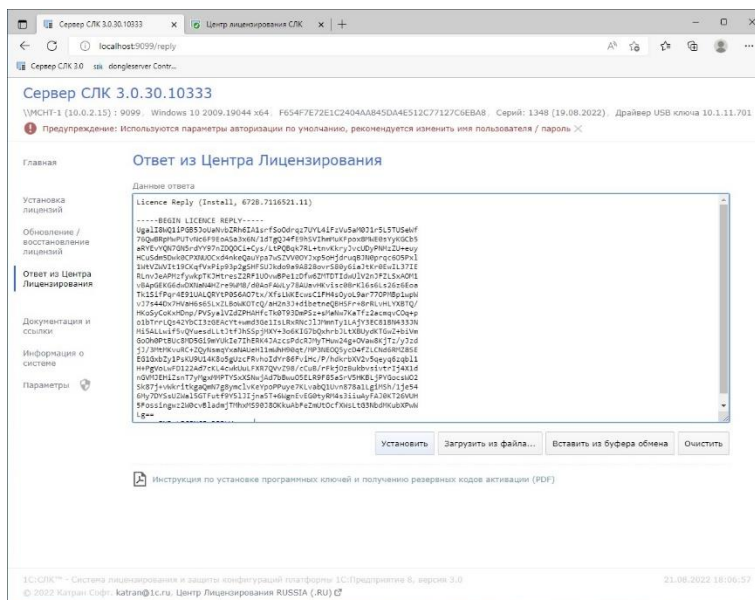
Сервер СЛК 3.0.30.10333 × Центр лицензирования СЛК × +

localhost:9099/reply

Сервер СЛК 3.0 dongleserver Contr...

Сервер СЛК 3.0.30.10333

\\МСНТ-1 (10.0.2.15) : 9099 . Windows 10 2009.19044 x64 . F654F7E72E1C2404AA845DA4E512C77127C6EBA8 . Серий: 1348 (19.08.2022) . Драйвер USB ключа 10.1.11.701

Предупреждение: Используются параметры авторизации по умолчанию, рекомендуется изменить имя пользователя / пароль ×

Главная

Установка лицензий

Обновление / восстановление лицензий

Ответ из Центра Лицензирования

Документация и ссылки

Информация о системе

Параметры

Ответ из Центра Лицензирования

Данные ответа

Licence Reply (Install, 6728.7116521.11)

-----BEGIN LICENCE REPLY-----
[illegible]

Установить Загрузить из файла... Вставить из буфера обмена Очистить

Инструкция по установке программных ключей и получению резервных кодов активации (PDF)

1С:СЛК™ – Система лицензирования и защиты конфигураций платформы 1С:Предприятие 8, версия 3.0 21.08.2022 18:06:57

© 2022 Катран Софт. katran@1c.ru. Центр Лицензирования RUSSIA (.RU)